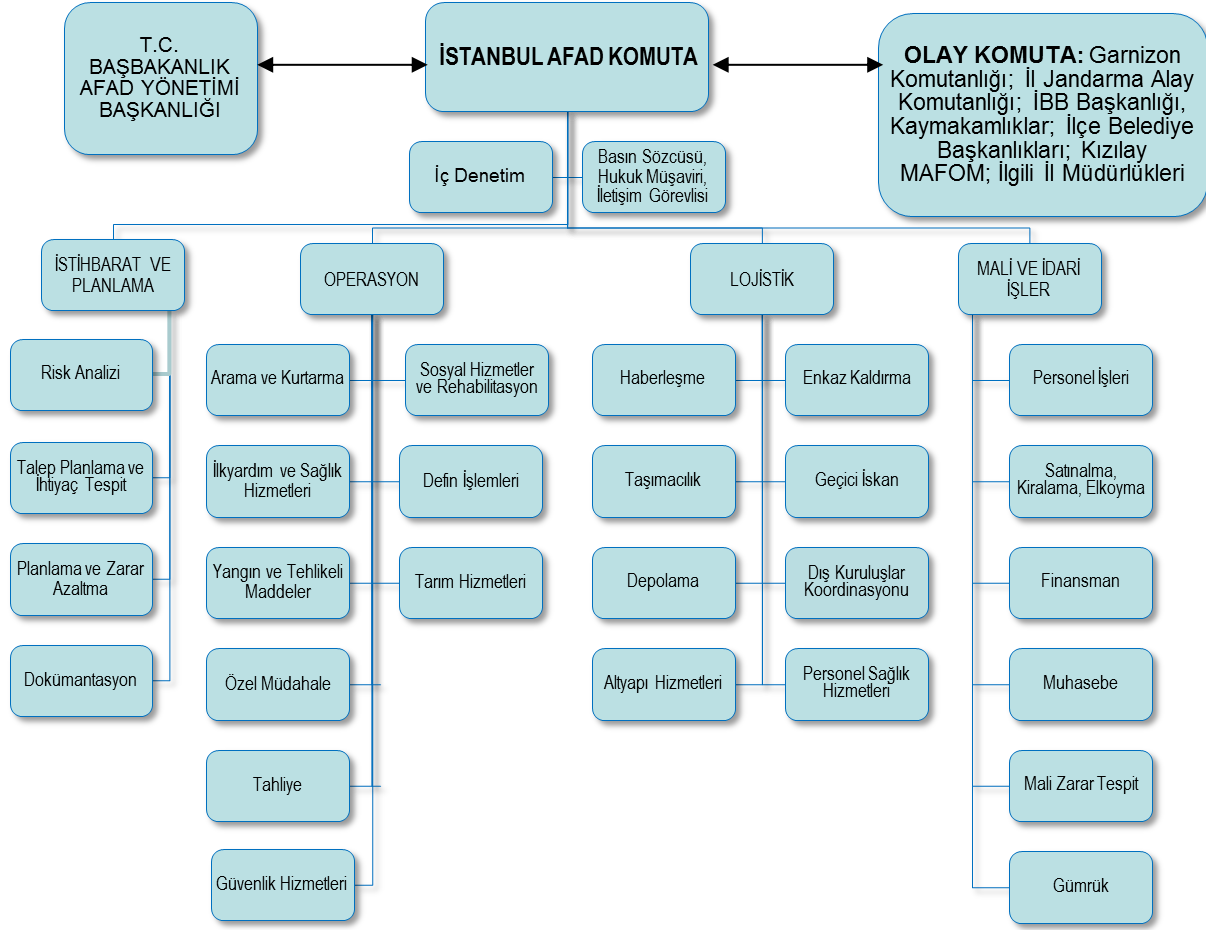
T.C.
BAŞBAKANLIK
AFAD YÖNETİMİ
BAŞKANLIĞI

İSTANBUL AFAD KOMUTA

OLAY KOMUTA: Garnizon Komutanlığı; İl Jandarma Alay Komutanlığı; İBB Başkanlığı, Kaymakamlıklar; İlçe Belediye Başkanlıkları; Kızılay MAFOM; İlgili İl Müdürlükleri

İç Denetim

Basın Sözcüsü, Hukuk Müşaviri, İletişim Görevlisi

İSTİHBARAT VE PLANLAMA

Risk Analizi

Talep Planlama ve İhtiyaç Tespit

Planlama ve Zarar Azaltma

Dokümantasyon

OPERASYON

Arama ve Kurtarma

Sosyal Hizmetler ve Rehabilitasyon

İlkyardım ve Sağlık Hizmetleri

Defin İşlemleri

Yangın ve Tehlikeli Maddeler

Tarım Hizmetleri

Özel Müdahale

Tahliye

Güvenlik Hizmetleri

LOJİSTİK

Haberleşme

Enkaz Kaldırma

Taşımacılık

Geçici İskan

Depolama

Dış Kuruluşlar Koordinasyonu

Altyapı Hizmetleri

Personel Sağlık Hizmetleri

MALİ VE İDARİ İŞLER

Personel İşleri

Satınalma, Kiralama, Elkoyma

Finansman

Muhasebe

Mali Zarar Tespit

Gümrük